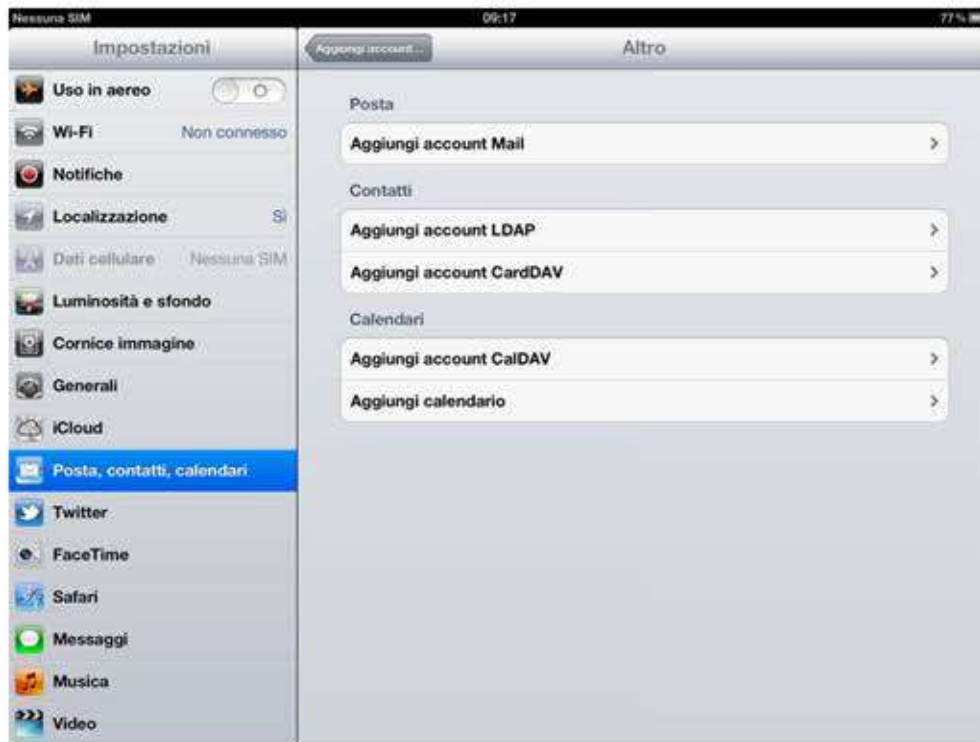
Nessuna SIM 09:17 77 %

Impostazioni

Uso in aereo O

Wi-Fi Non connesso

Notifiche

Localizzazione Sì

Dati cellulare Nessuna SIM

Luminosità e sfondo

Cornice immagine

Generali

iCloud

Posta, contatti, calendari

Twitter

FaceTime

Safari

Messaggi

Musica

Video

Aggiungi account...

Altro

Posta

Aggiungi account Mail

Contatti

Aggiungi account LDAP

Aggiungi account CardDAV

Calendari

Aggiungi account CalDAV

Aggiungi calendario